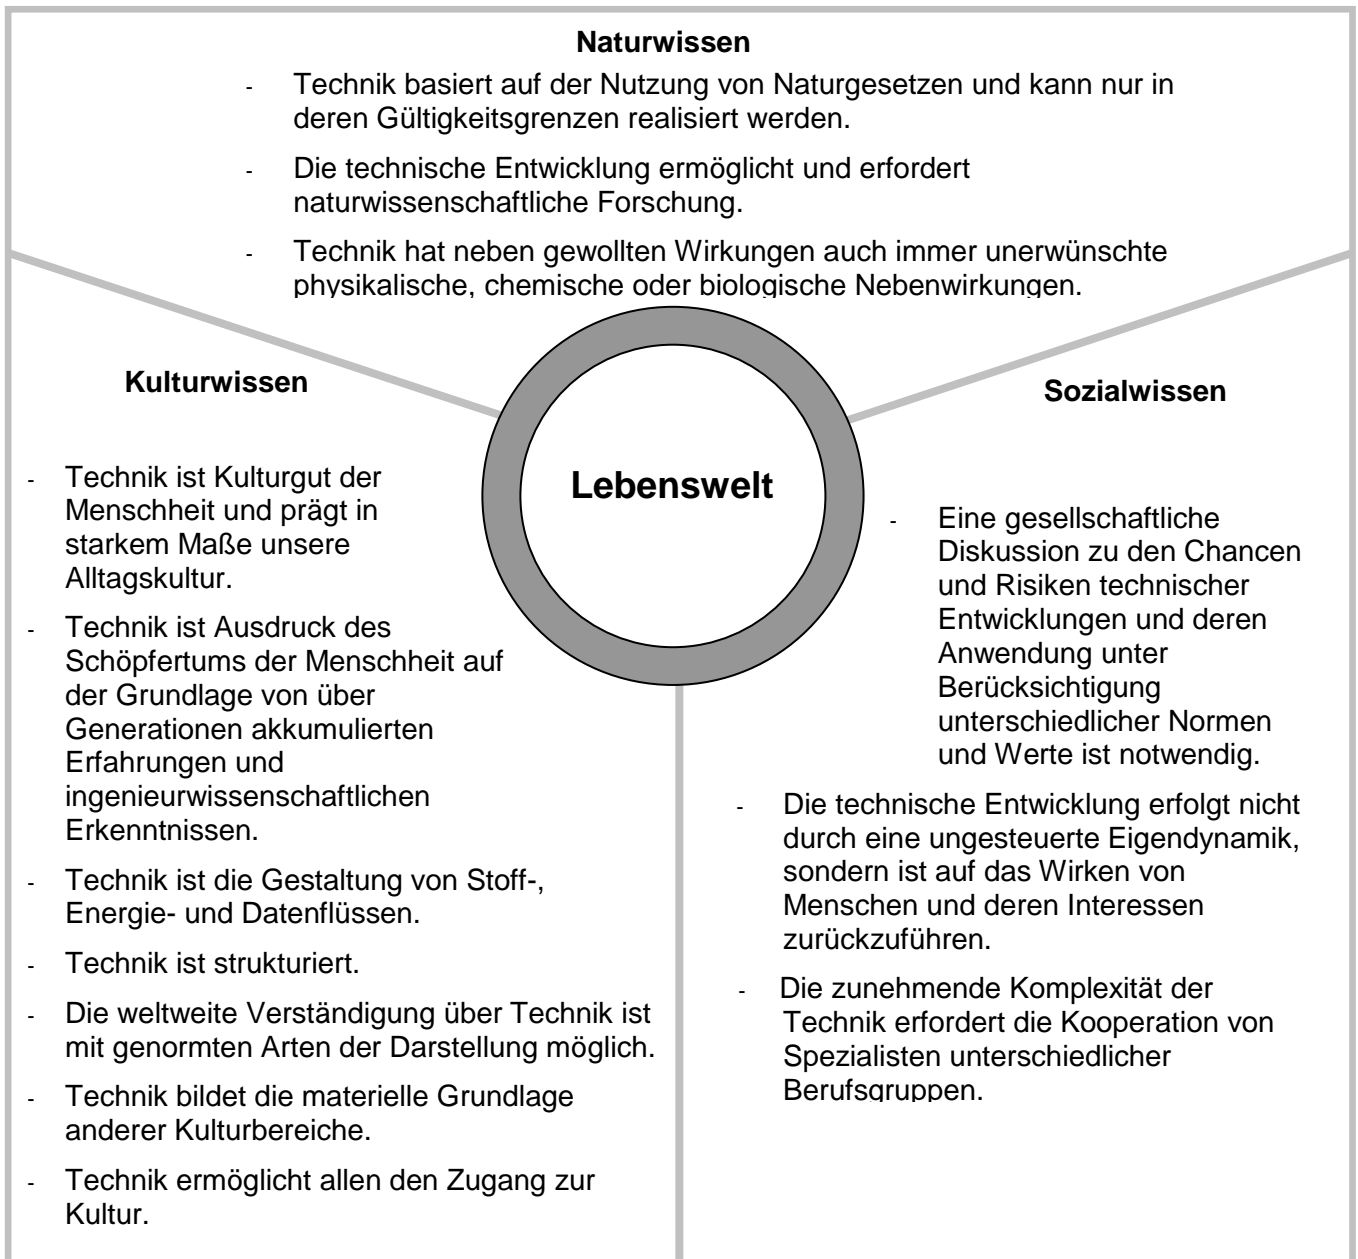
**Naturwissen**

- Technik basiert auf der Nutzung von Naturgesetzen und kann nur in deren Gültigkeitsgrenzen realisiert werden.
- Die technische Entwicklung ermöglicht und erfordert naturwissenschaftliche Forschung.
- Technik hat neben gewollten Wirkungen auch immer unerwünschte physikalische, chemische oder biologische Nebenwirkungen.

**Lebenswelt**

**Kulturwissen**

- Technik ist Kulturgut der Menschheit und prägt in starkem Maße unsere Alltagskultur.
- Technik ist Ausdruck des Schöpfertums der Menschheit auf der Grundlage von über Generationen akkumulierten Erfahrungen und ingenieurwissenschaftlichen Erkenntnissen.
- Technik ist die Gestaltung von Stoff-, Energie- und Datenflüssen.
- Technik ist strukturiert.
- Die weltweite Verständigung über Technik ist mit genormten Arten der Darstellung möglich.
- Technik bildet die materielle Grundlage anderer Kulturbereiche.
- Technik ermöglicht allen den Zugang zur Kultur.

**Sozialwissen**

- Eine gesellschaftliche Diskussion zu den Chancen und Risiken technischer Entwicklungen und deren Anwendung unter Berücksichtigung unterschiedlicher Normen und Werte ist notwendig.
- Die technische Entwicklung erfolgt nicht durch eine ungesteuerte Eigendynamik, sondern ist auf das Wirken von Menschen und deren Interessen zurückzuführen.
- Die zunehmende Komplexität der Technik erfordert die Kooperation von Spezialisten unterschiedlicher Berufsgruppen.